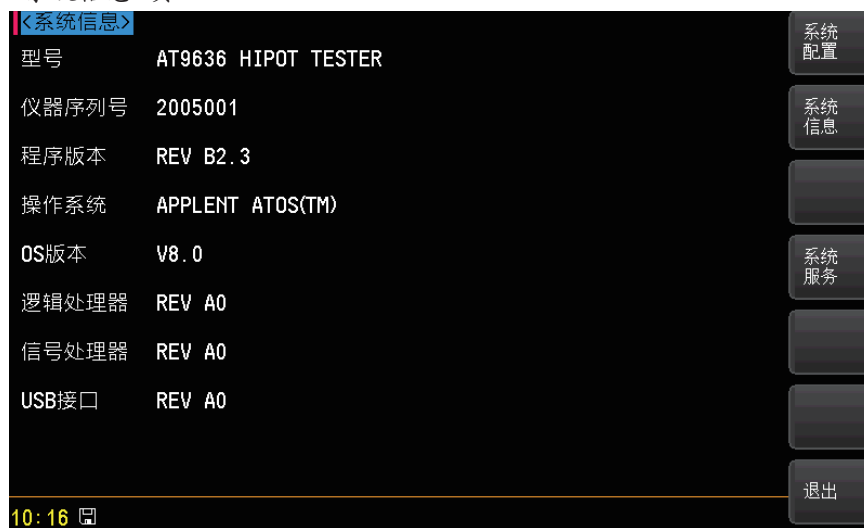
〈系统信息〉

型号 AT9636 HIPOT TESTER

仪器序列号 2005001

程序版本 REV B2.3

操作系统 APPLENT ATOS(TM)

OS版本 V8.0

逻辑处理器 REV A0

信号处理器 REV A0

USB接口 REV A0

10:16

系统配置

系统信息

系统服务

退出